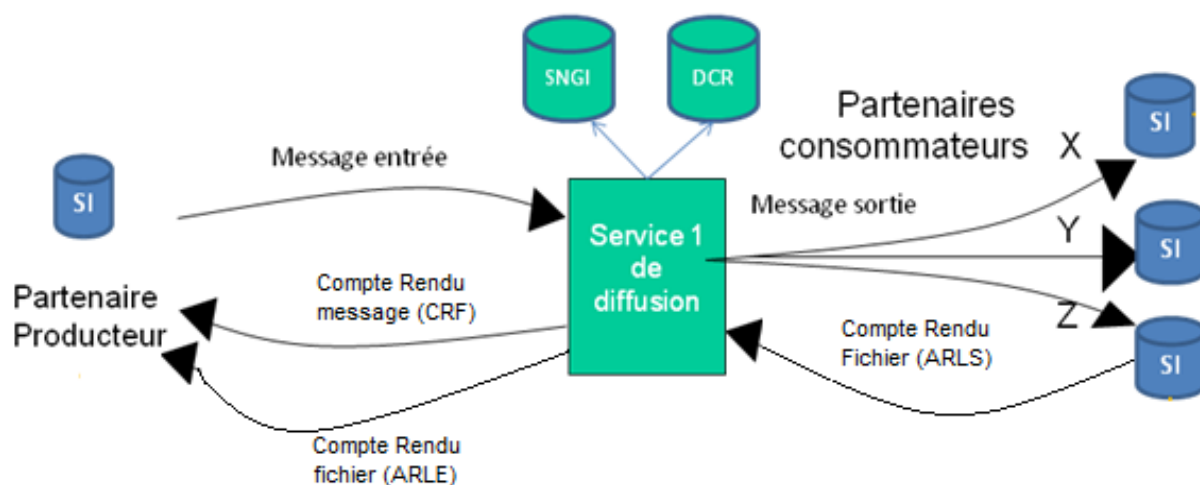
SNGI

DCR

Partenaires consommateurs

SI

X

SI

Message entrée

Message sortie

Service 1 de diffusion

Y

SI

Compte Rendu message (CRF)

Partenaire Producteur

Z

Compte Rendu Fichier (ARLS)

SI

Compte Rendu fichier (ARLE)